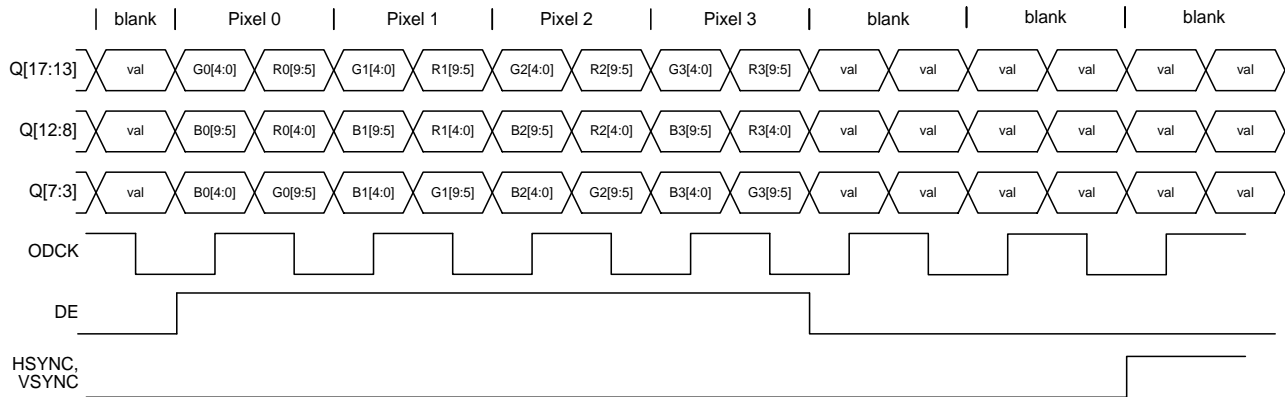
blank | Pixel 0 | Pixel 1 | Pixel 2 | Pixel 3 | blank | blank | blank

Q[17:13] val G0[4:0] R0[9:5] G1[4:0] R1[9:5] G2[4:0] R2[9:5] G3[4:0] R3[9:5] val val val val val val

Q[12:8] val B0[9:5] R0[4:0] B1[9:5] R1[4:0] B2[9:5] R2[4:0] B3[9:5] R3[4:0] val val val val val val

Q[7:3] val B0[4:0] G0[9:5] B1[4:0] G1[9:5] B2[4:0] G2[9:5] B3[4:0] G3[9:5] val val val val val val

ODCK

DE

HSYNC, VSYNC